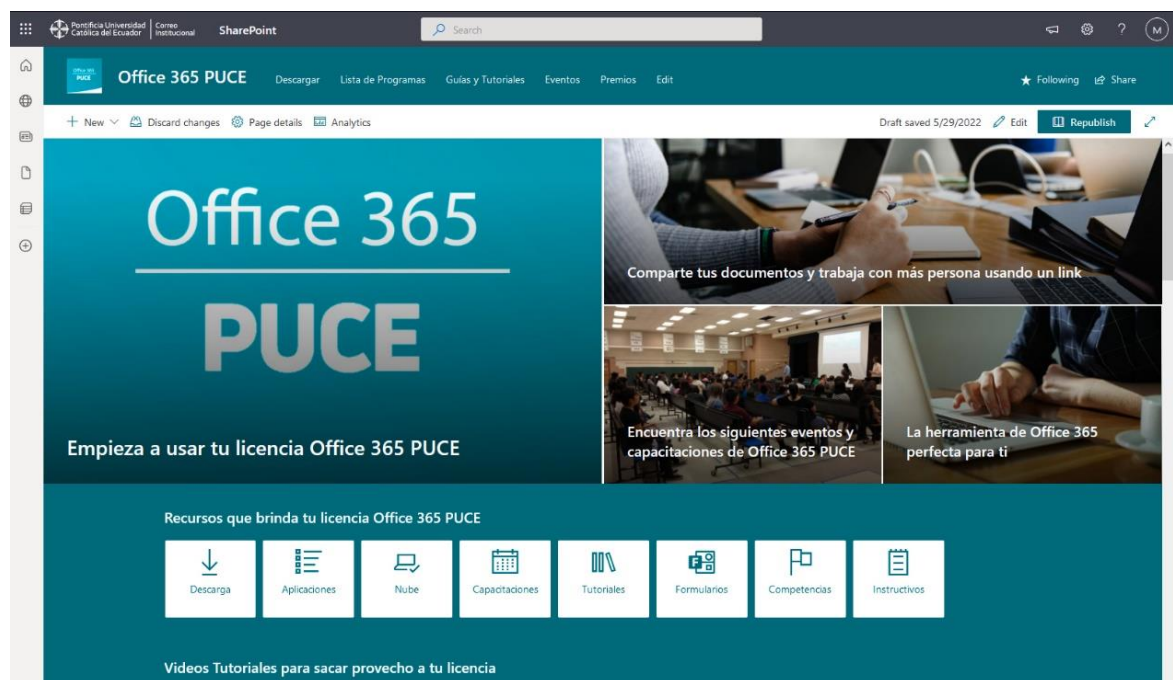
Pontificia Universidad Católica del Ecuador | Correo Institucional SharePoint

Search

M

Office 365 PUCE

Office 365 PUCE Descargar Lista de Programas Guías y Tutoriales Eventos Premios Edit

Following Share

+ New Discard changes Page details Analytics

Draft saved 5/29/2022 Edit Republish

Office 365

PUCE

Empieza a usar tu licencia Office 365 PUCE

Comparte tus documentos y trabaja con más persona usando un link

Encuentra los siguientes eventos y capacitaciones de Office 365 PUCE

La herramienta de Office 365 perfecta para ti

Recursos que brinda tu licencia Office 365 PUCE

Descarga

Aplicaciones

Nube

Capacitaciones

Tutoriales

Formularios

Competencias

Instructivos

Videos Tutoriales para sacar provecho a tu licencia